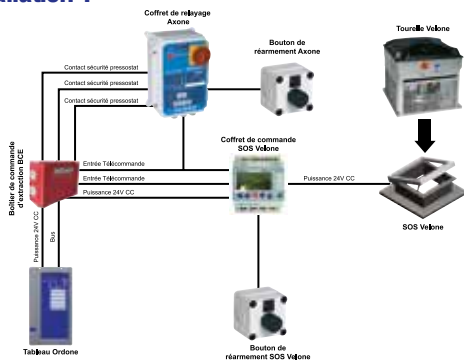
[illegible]ation 1

Coffret de relayage Axone

Tourelle Velone

Bouton de réarmement Axone

Contact sécurité pressostat

Contact sécurité pressostat

Contact sécurité pressostat

Coffret de commande SOS Velone

Boîtier de commande d'extraction BCE

Entrée Télécommande

Entrée Télécommande

Puissance 24V CC

Puissance 24V CC

SOS Velone

Puissance 24V CC

Bus

Tableau Ordone

Bouton de réarmement SOS Velone